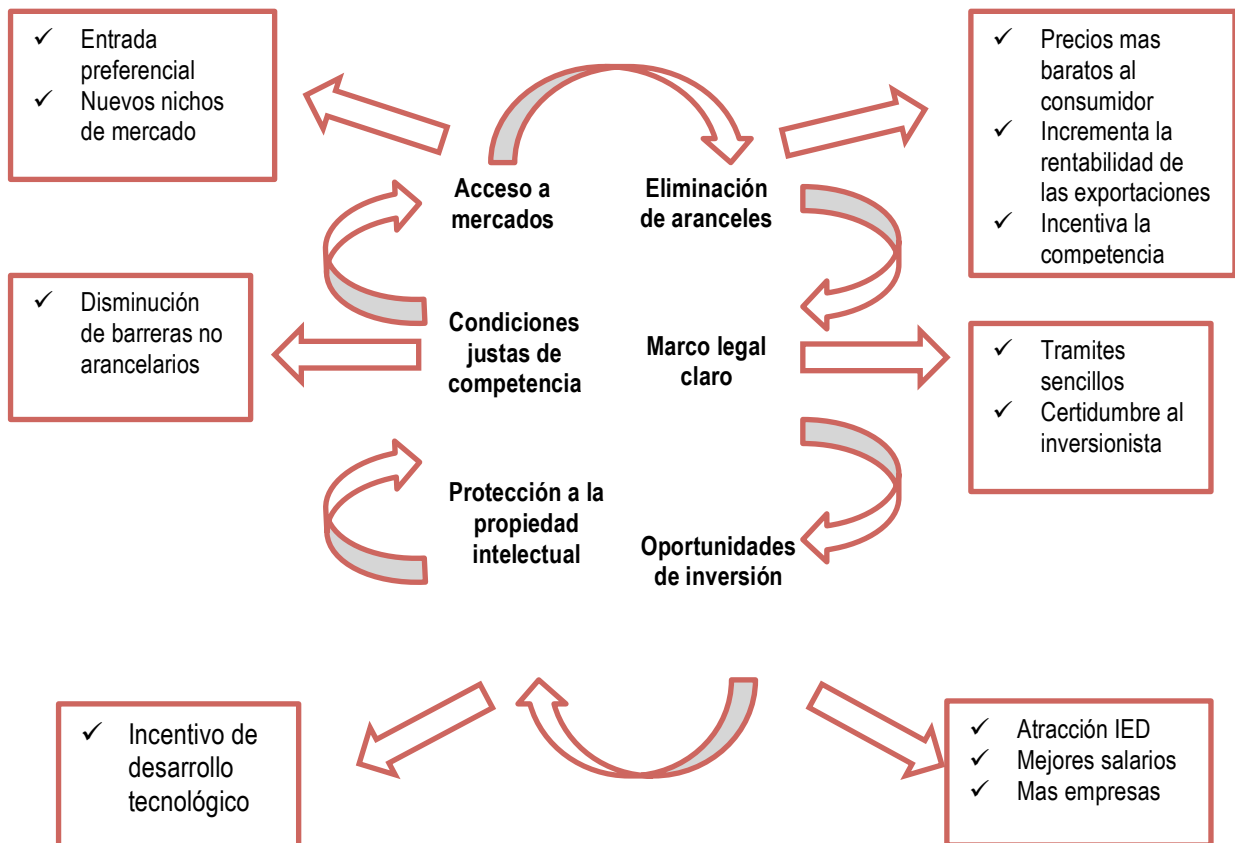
✓ Entrada preferencial
✓ Nuevos nichos de mercado

✓ Precios mas baratos al consumidor
✓ Incrementa la rentabilidad de las exportaciones
✓ Incentiva la competencia

Acceso a mercados

Eliminación de aranceles

✓ Disminución de barreras no arancelarios

Condiciones justas de competencia

Marco legal claro

✓ Tramites sencillos
✓ Certidumbre al inversionista

Protección a la propiedad intelectual

Oportunidades de inversión

✓ Incentivo de desarrollo tecnológico

✓ Atracción IED
✓ Mejores salarios
✓ Mas empresas